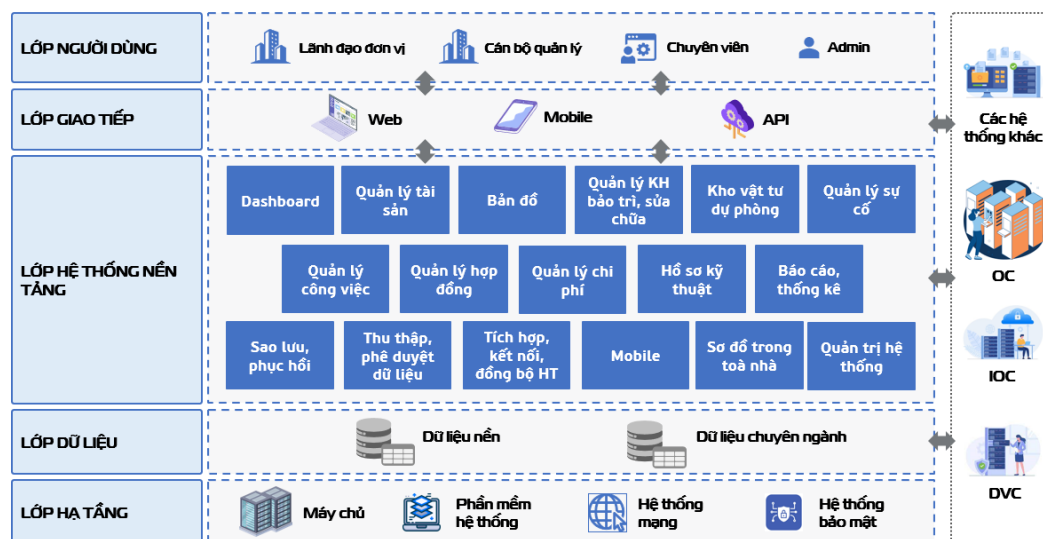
LỚP NGƯỜI DÙNG

Lãnh đạo đơn vị
Cán bộ quản lý
Chuyên viên
Admin

LỚP GIAO TIẾP

Web
Mobile
API

LỚP HỆ THỐNG NỀN TẢNG

Dashboard
Quản lý tài sản
Bản đồ
Quản lý KH bảo trì, sửa chữa
Kho vật tư dự phòng
Quản lý sự cố
Quản lý công việc
Quản lý hợp đồng
Quản lý chi phí
Hồ sơ kỹ thuật
Báo cáo, thống kê
Sao lưu, phục hồi
Thu thập, phê duyệt dữ liệu
Tích hợp, kết nối, đồng bộ HT
Mobile
Sơ đồ trong toà nhà
Quản trị hệ thống

LỚP DỮ LIỆU

Dữ liệu nền
Dữ liệu chuyên ngành

LỚP HẠ TẦNG

Máy chủ
Phần mềm hệ thống
Hệ thống mạng
Hệ thống bảo mật

Các hệ thống khác
OC
IOC
DVC